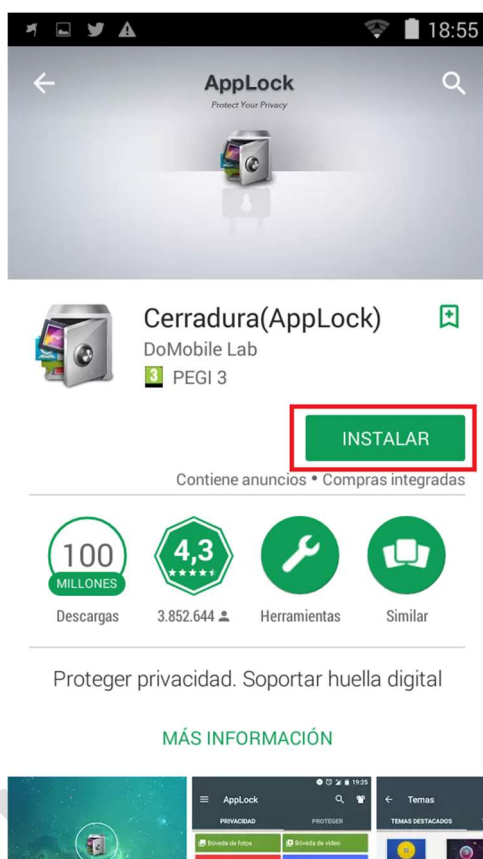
18:55

AppLock
Protect Your Privacy

Cerradura(AppLock)
DoMobile Lab
3 PEGI 3

INSTALAR

Contiene anuncios • Compras integradas

100
MILLONES
Descargas

4,3
3.852.644

Herramientas

Similar

Proteger privacidad. Soportar huella digital

MÁS INFORMACIÓN

19:25
AppLock
PRIVACIDAD
PROTEGER
Bóveda de fotos
Bóveda de vídeo

Temas
TEMAS DESTACADOS